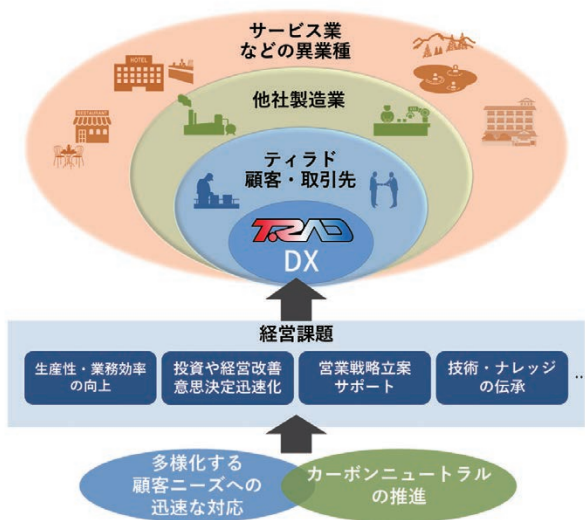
サービス業
などの異業種

HOTEL

RESTAURANT

他社製造業

ティラド
顧客・取引先

T.RAD

DX

経営課題

生産性・業務効率の向上

投資や経営改善意思決定迅速化

営業戦略立案サポート

技術・ナレッジの伝承

…

多様化する
顧客ニーズへの
迅速な対応

カーボンニュートラル
の推進